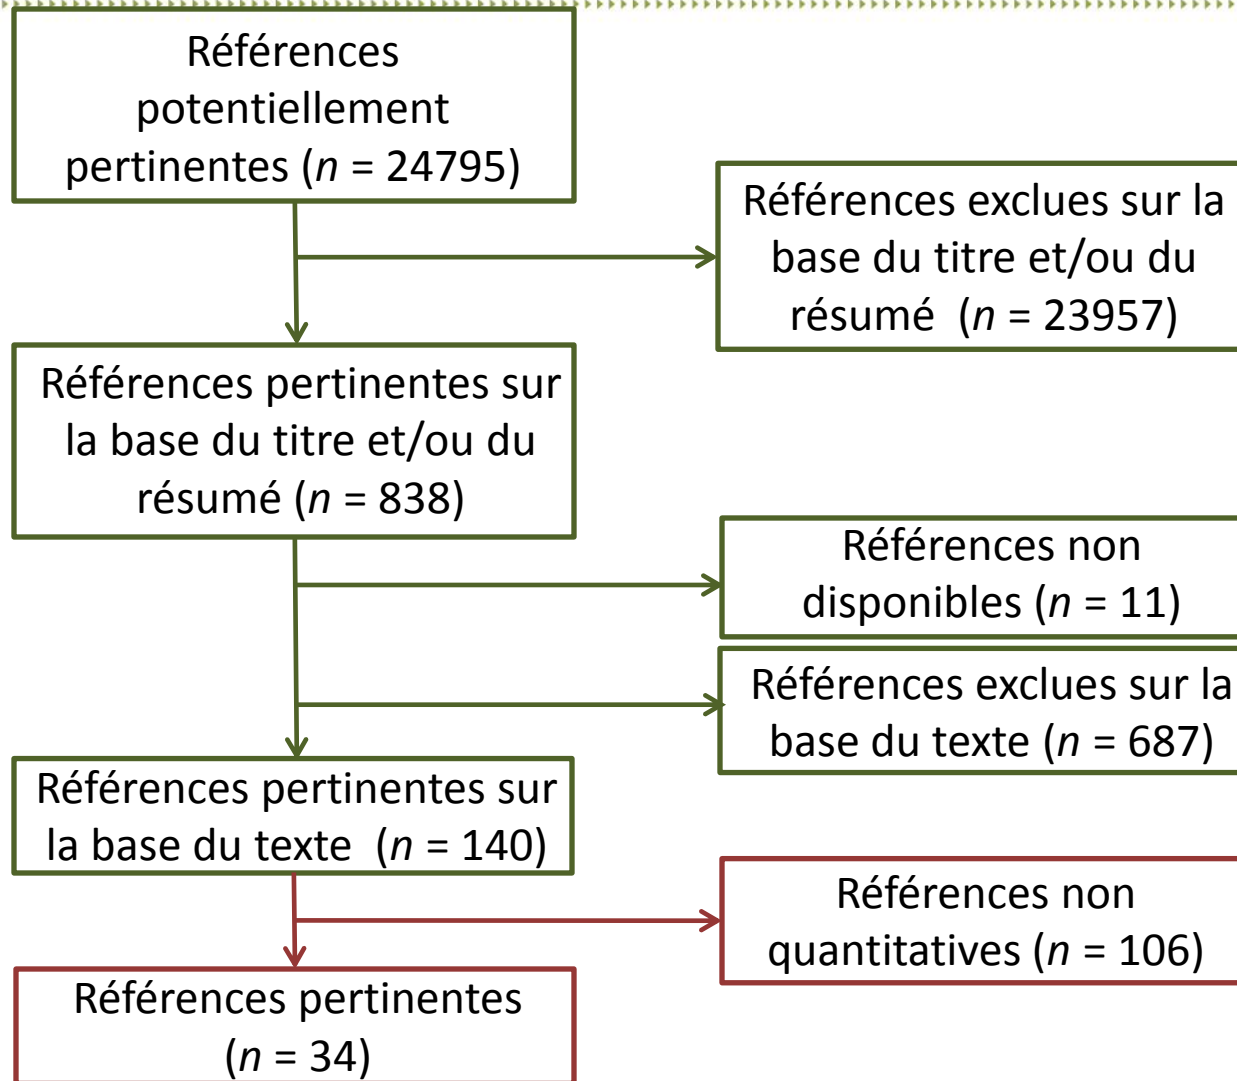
Références potentiellement pertinentes ($n$ = 24795)

Références exclues sur la base du titre et/ou du résumé ($n$ = 23957)

Références pertinentes sur la base du titre et/ou du résumé ($n$ = 838)

Références non disponibles ($n$ = 11)

Références exclues sur la base du texte ($n$ = 687)

Références pertinentes sur la base du texte ($n$ = 140)

Références non quantitatives ($n$ = 106)

Références pertinentes ($n$ = 34)